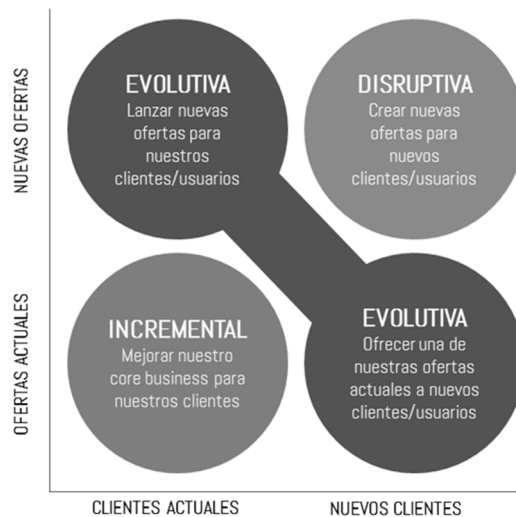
NUEVAS OFERTAS

OFERTAS ACTUALES

EVOLUTIVA
Lanzar nuevas ofertas para nuestros clientes/usuarios

DISRUPTIVA
Crear nuevas ofertas para nuevos clientes/usuarios

INCREMENTAL
Mejorar nuestro core business para nuestros clientes

EVOLUTIVA
Ofrecer una de nuestras ofertas actuales a nuevos clientes/usuarios

CLIENTES ACTUALES

NUEVOS CLIENTES